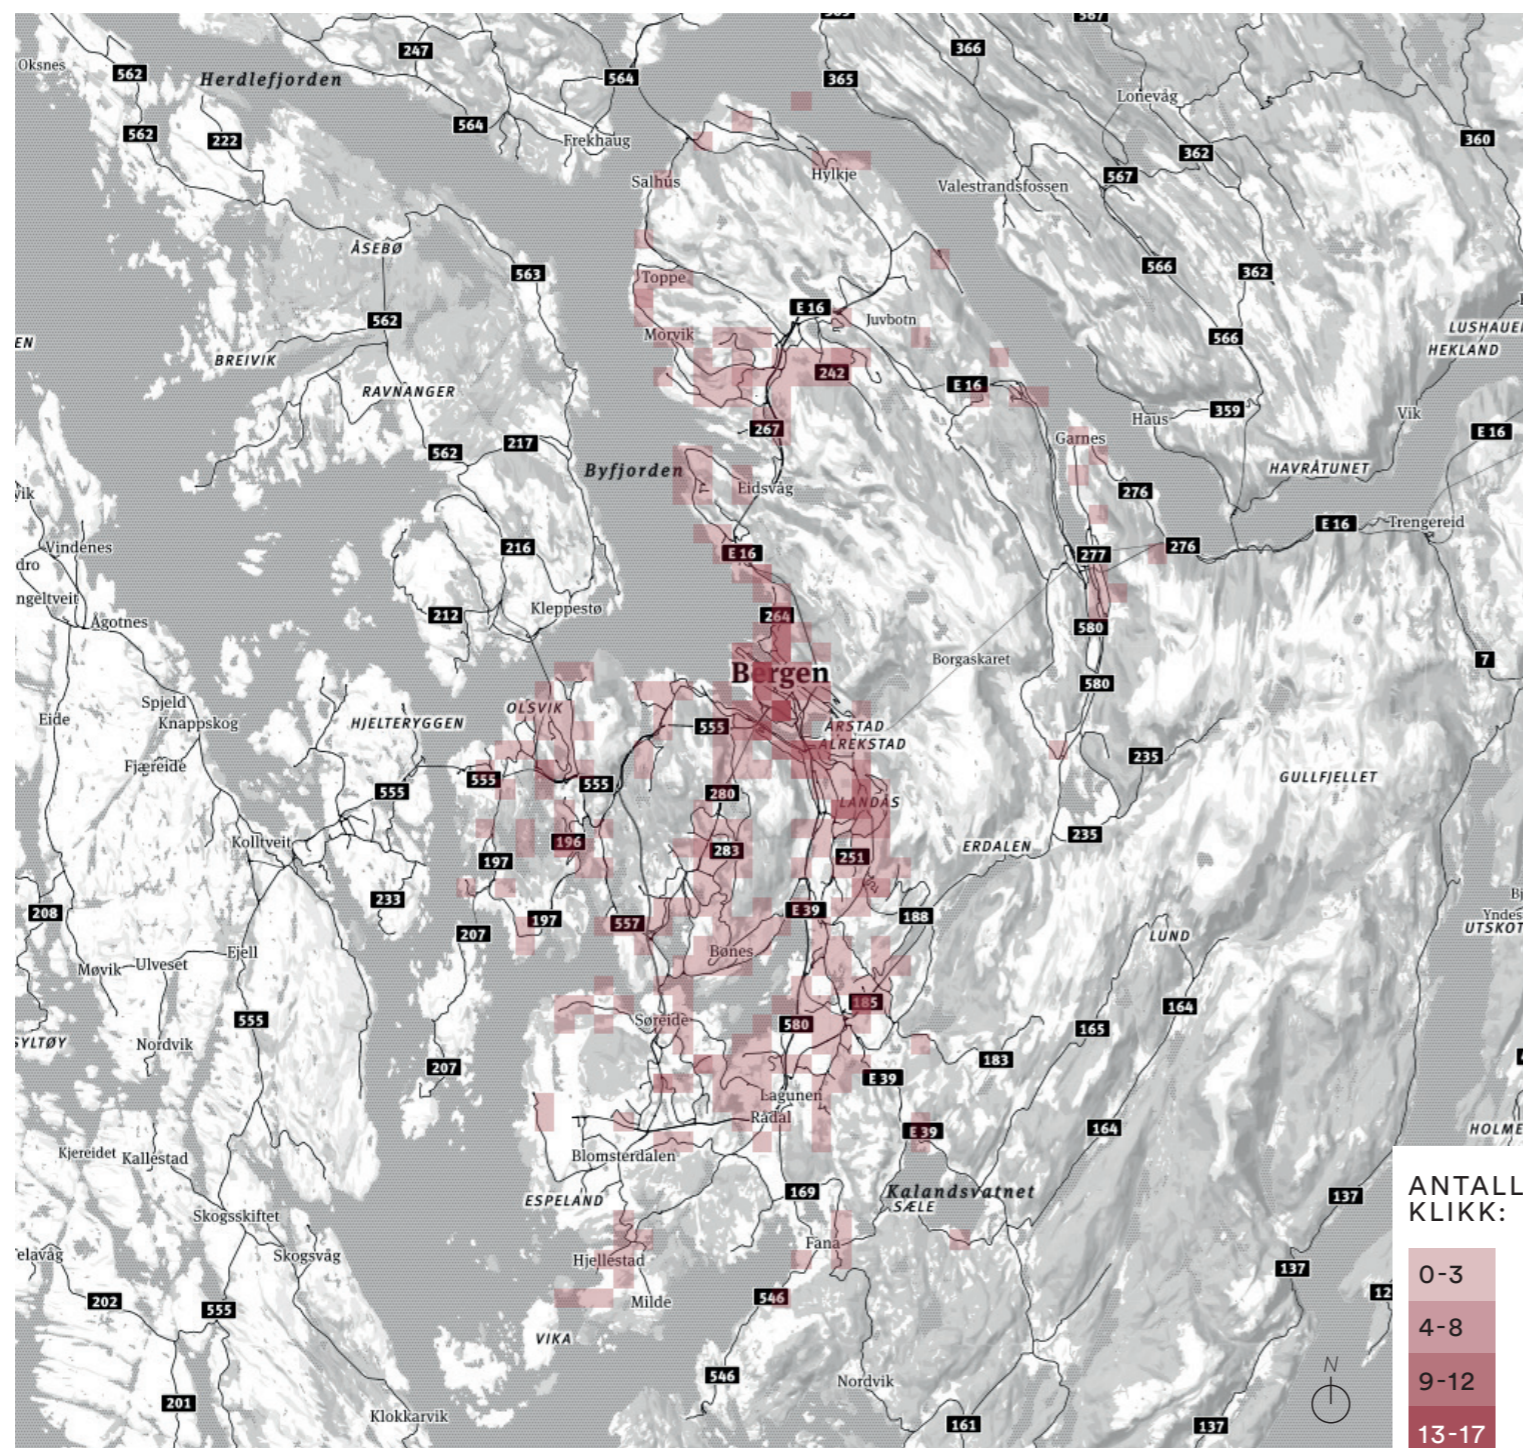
Oksnes
562
247
Herdlefjorden
564
366
365
Lonevåg
562
222
564
Frekhaug
362
360
Salhus
Hylkje
Valestrandsfossen
567
ÅSEBØ
563
Toppe
566
362
562
E 16
Juvbotn
566
LUSHAUE
HEKLAND
BREIVIK
Morvik
242
E 16
RAVNANGER
267
Haus
359
Vik
Garnes
E 16
562
217
Byfjorden
Eidsvåg
HAVRÅTUNET
276
Vindenes
E 16
Trengereid
216
E 16
277
276
Ågotnes
212
Kleppestø
264
580
Bergen
Borgaskaret
7
Spjeld
Knappskog
OLSVIK
580
Eide
HJELTERYGGEN
555
ÅRSTAD
ALREKSTAD
Fjæreide
555
555
235
GULLFJELLET
555
280
LANDÅS
Kolltveit
196
283
ERDALEN
235
197
251
233
208
197
E 39
188
207
557
LUND
Møvik
Ulveset
Fjell
Bønes
555
185
164
Nordvik
Søreide
580
165
183
207
E 39
Lagunen
Rådal
E 39
164
Kjereidet
Kallestad
Blomsterdalen
ESPELAND
Kalandsvatnet
SÆLE
169
137
Skogsskiftet
Skogsvåg
Fana
Hjellestad
137
202
555
Milde
546
VIKA
N
546
Nordvik
201
Klokkarvik
161
137
HOLME
ANTALL KLIKK:
0-3
4-8
9-12
13-17